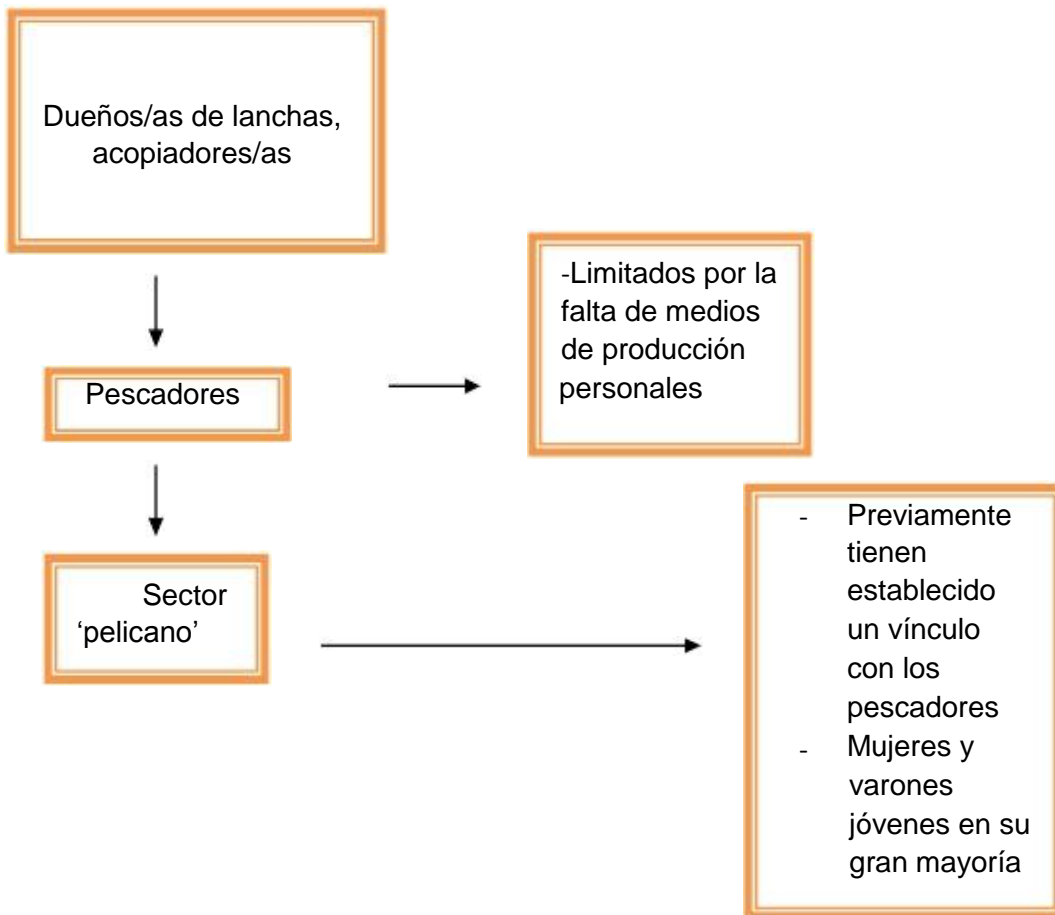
Dueños/as de lanchas, acopiadores/as

-Limitados por la falta de medios de producción personales

Pescadores

- Previamente tienen establecido un vínculo con los pescadores
- Mujeres y varones jóvenes en su gran mayoría

Sector 'pelicano'